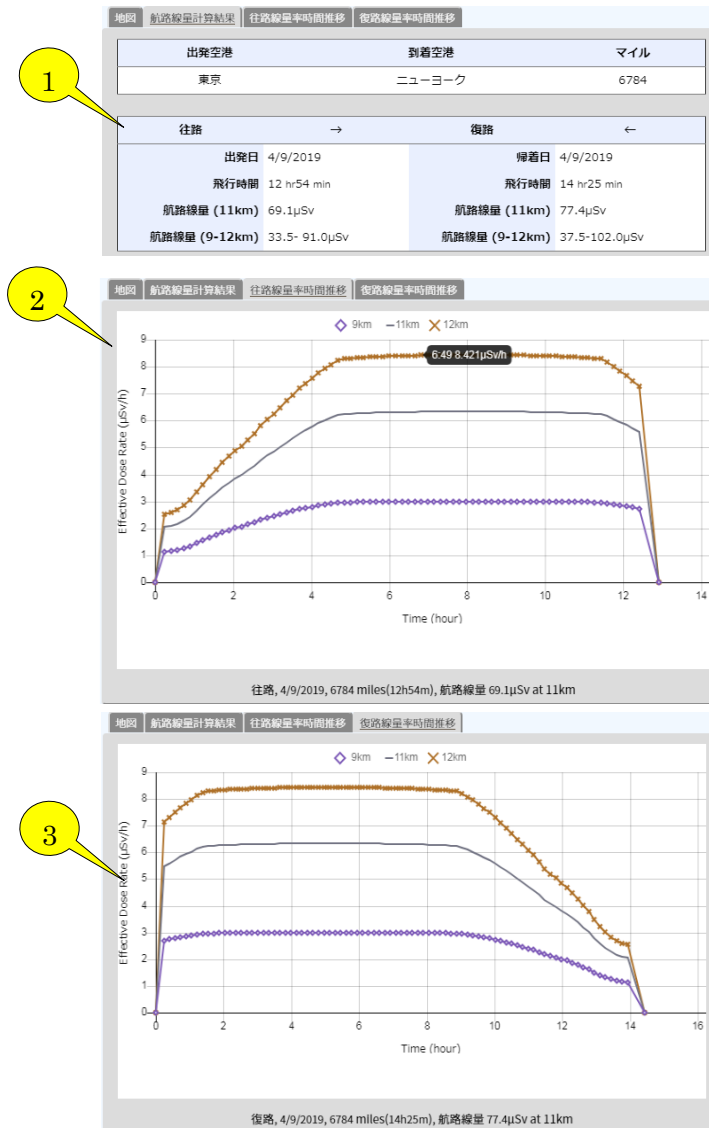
1

地図 | 航路線量計算結果 | 往路線量率時間推移 | 復路線量率時間推移

| 出発空港 | 到着空港 | マイル |
|---|---|---|
| 東京 | ニューヨーク | 6784 |

| 往路 | → | 復路 | ← |
|---|---|---|---|
| 出発日 | 4/9/2019 | 帰着日 | 4/9/2019 |
| 飛行時間 | 12 hr54 min | 飛行時間 | 14 hr25 min |
| 航路線量 (11km) | 69.1μSv | 航路線量 (11km) | 77.4μSv |
| 航路線量 (9-12km) | 33.5- 91.0μSv | 航路線量 (9-12km) | 37.5-102.0μSv |

2

地図 | 航路線量計算結果 | 往路線量率時間推移 | 復路線量率時間推移

9km 11km 12km

6:49 8.421μSv/h

Effective Dose Rate (μSv/h)

0 1 2 3 4 5 6 7 8 9

0 2 4 6 8 10 12 14

Time (hour)

往路, 4/9/2019, 6784 miles(12h54m), 航路線量 69.1μSv at 11km

3

地図 | 航路線量計算結果 | 往路線量率時間推移 | 復路線量率時間推移

9km 11km 12km

Effective Dose Rate (μSv/h)

0 1 2 3 4 5 6 7 8 9

0 2 4 6 8 10 12 14 16

Time (hour)

復路, 4/9/2019, 6784 miles(14h25m), 航路線量 77.4μSv at 11km